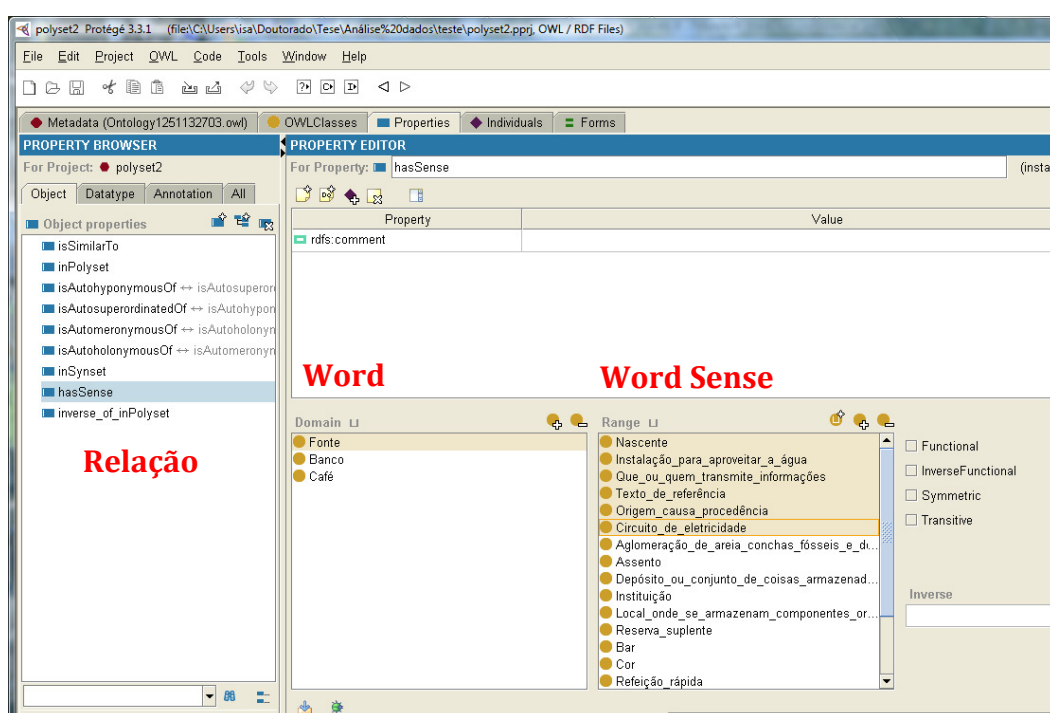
polyset2 Protégé 3.3.1 (file:\C:\Users\isa\Doutorado\Tese\Análise%20dados\teste\polyset2.pprj, OWL / RDF Files)

File Edit Project OWL Code Tools Window Help

Metadata (Ontology1251132703.owl) OWLClasses Properties Individuals Forms

PROPERTY BROWSER
For Project: polyset2
Object Datatype Annotation All
Object properties
isSimilarTo
inPolyset
isAutohyponymousOf ↔ isAutosuperor
isAutosuperordinatedOf ↔ isAutohypon
isAutomeronymousOf ↔ isAutoholonyn
isAutoholonymousOf ↔ isAutomeronyn
inSynset
hasSense
inverse_of_inPolyset

Relação

PROPERTY EDITOR
For Property: hasSense (insta

| Property | Value |
|---|---|
| rdfs:comment | |

Word

Word Sense

Domain
Fonte
Banco
Café

Range
Nascente
Instalação_para_aproveitar_a_água
Que_ou_quem_transmite_informações
Texto_de_referência
Origem_causa_procedência
Circuito_de_eletricidade
Aglomeração_de_areia_conchas_fósseis_e_d...
Assento
Depósito_ou_conjunto_de_coisas_armazenad...
Instituição
Local_onde_se_armazenam_componentes_or...
Reserva_suplente
Bar
Cor
Refeição_rápida

Functional
InverseFunctional
Symmetric
Transitive

Inverse